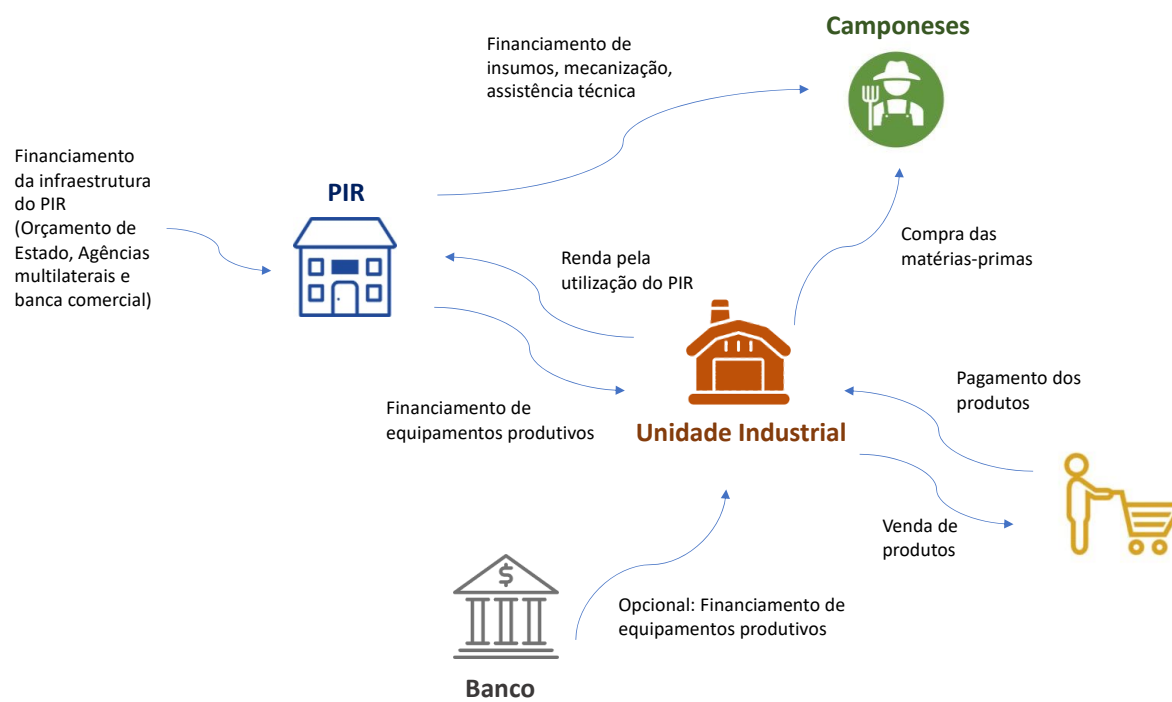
Camponeses

Financiamento de insumos, mecanização, assistência técnica

Financiamento da infraestrutura do PIR (Orçamento de Estado, Agências multilaterais e banca comercial)

PIR

Renda pela utilização do PIR

Compra das matérias-primas

Pagamento dos produtos

Financiamento de equipamentos produtivos

Unidade Industrial

Venda de produtos

$

Opcional: Financiamento de equipamentos produtivos

Banco